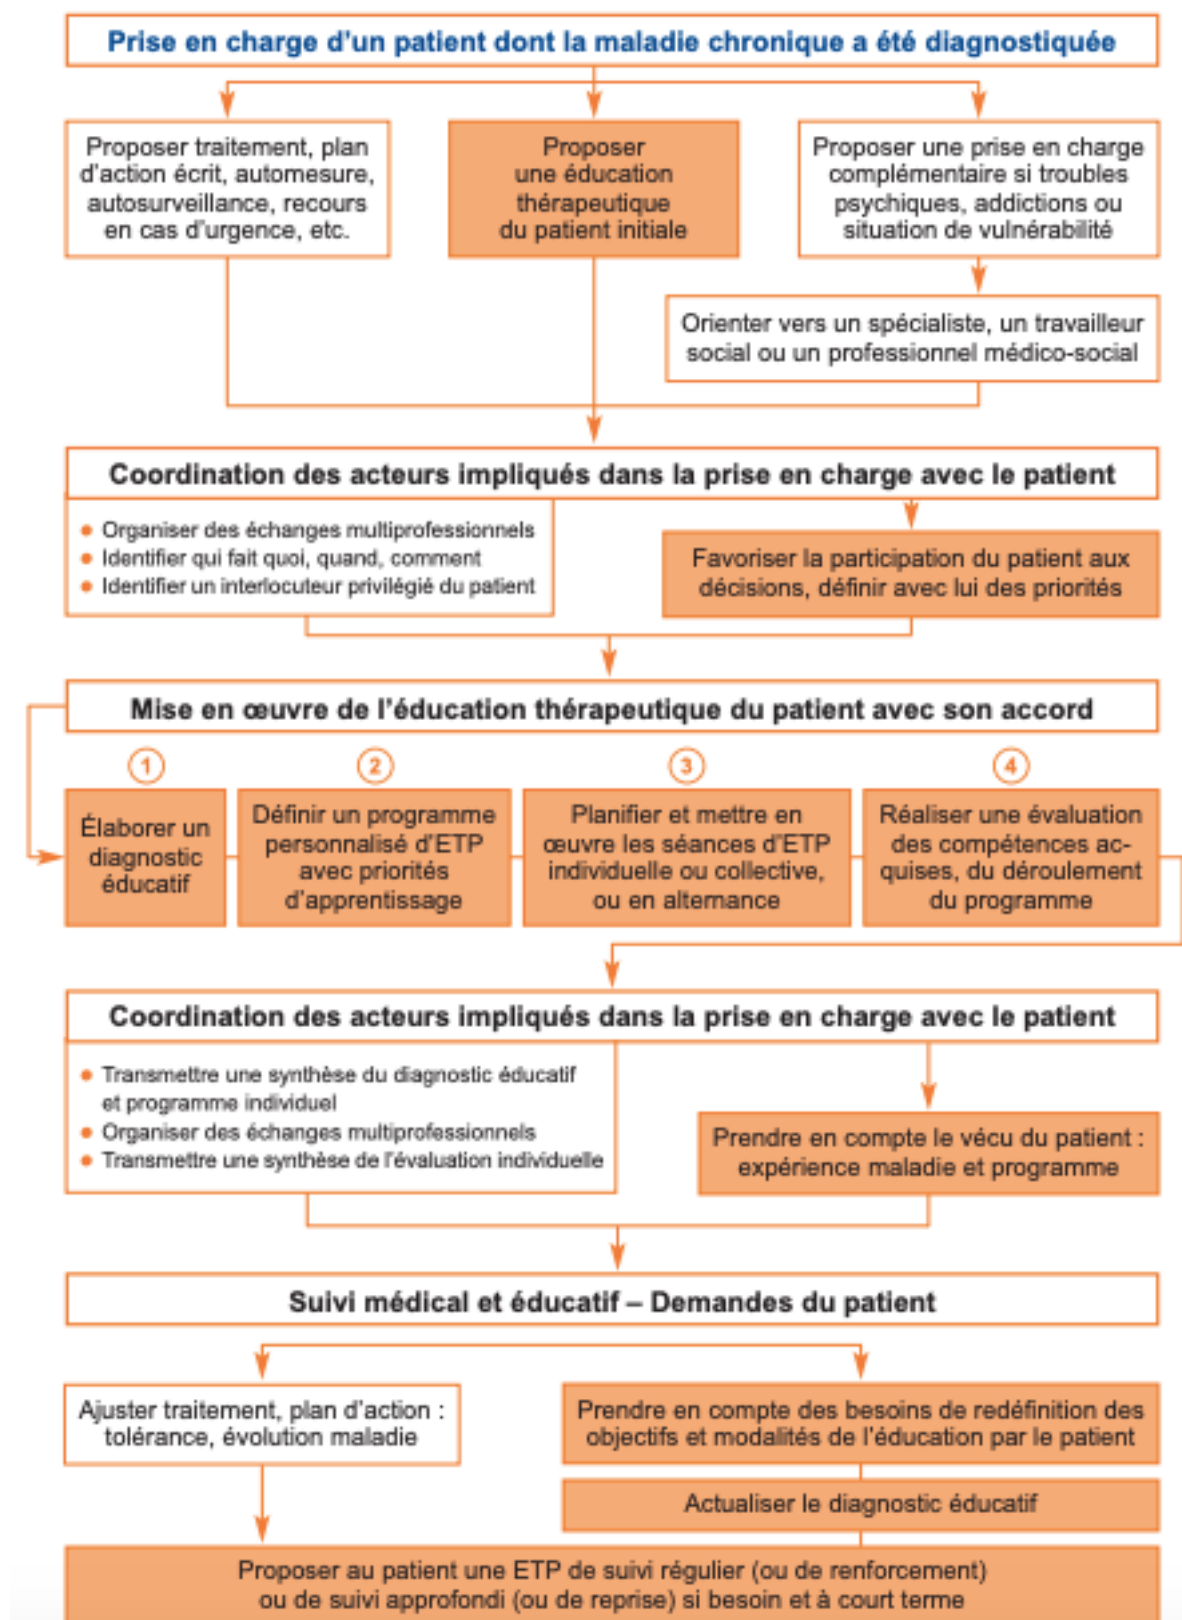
Prise en charge d'un patient dont la maladie chronique a été diagnostiquée

Proposer traitement, plan d'action écrit, automesure, autosurveillance, recours en cas d'urgence, etc.

Proposer une éducation thérapeutique du patient initiale

Proposer une prise en charge complémentaire si troubles psychiques, addictions ou situation de vulnérabilité

Orienter vers un spécialiste, un travailleur social ou un professionnel médico-social

Coordination des acteurs impliqués dans la prise en charge avec le patient

• Organiser des échanges multiprofessionnels
• Identifier qui fait quoi, quand, comment
• Identifier un interlocuteur privilégié du patient

Favoriser la participation du patient aux décisions, définir avec lui des priorités

Mise en œuvre de l'éducation thérapeutique du patient avec son accord

1
Élaborer un diagnostic éducatif

2
Définir un programme personnalisé d'ETP avec priorités d'apprentissage

3
Planifier et mettre en œuvre les séances d'ETP individuelle ou collective, ou en alternance

4
Réaliser une évaluation des compétences acquises, du déroulement du programme

Coordination des acteurs impliqués dans la prise en charge avec le patient

• Transmettre une synthèse du diagnostic éducatif et programme individuel
• Organiser des échanges multiprofessionnels
• Transmettre une synthèse de l'évaluation individuelle

Prendre en compte le vécu du patient : expérience maladie et programme

Suivi médical et éducatif – Demandes du patient

Ajuster traitement, plan d'action : tolérance, évolution maladie

Prendre en compte des besoins de redéfinition des objectifs et modalités de l'éducation par le patient

Actualiser le diagnostic éducatif

Proposer au patient une ETP de suivi régulier (ou de renforcement) ou de suivi approfondi (ou de reprise) si besoin et à court terme